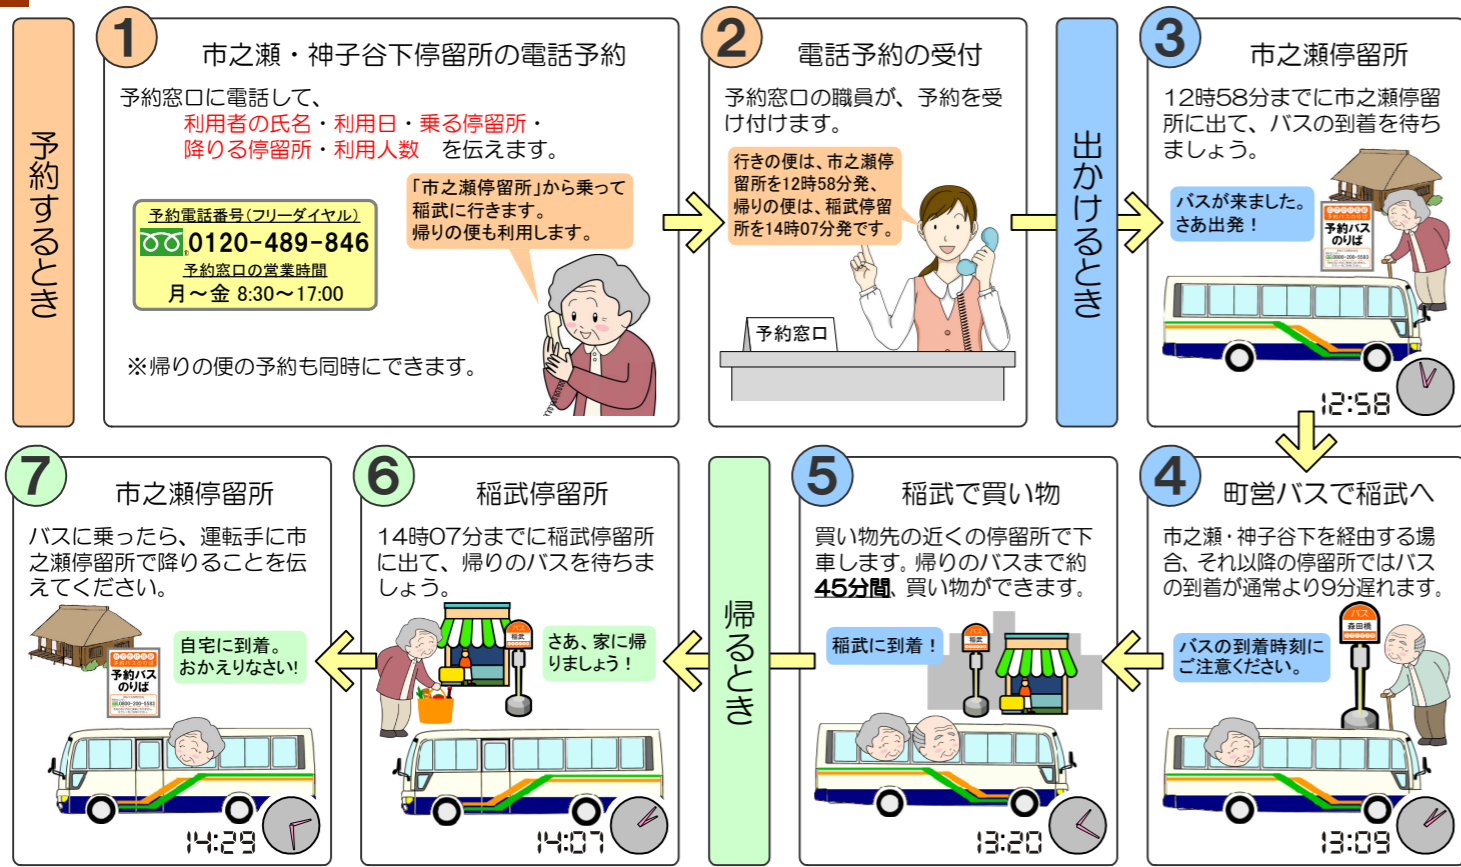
予約するとき

1 市之瀬・神子谷下停留所の電話予約

予約窓口に電話して、
利用者の氏名・利用日・乗る停留所・
降りる停留所・利用人数　を伝えます。

予約電話番号（フリーダイヤル）
0120-489-846
予約窓口の営業時間
月～金 8:30～17:00

「市之瀬停留所」から乗って稲武に行きます。帰りの便も利用します。

※帰りの便の予約も同時にできます。

2 電話予約の受付

予約窓口の職員が、予約を受け付けます。

行きの便は、市之瀬停留所を12時58分発、帰りの便は、稲武停留所を14時07分発です。

予約窓口

出かけるとき

3 市之瀬停留所

12時58分までに市之瀬停留所に出て、バスの到着を待ちましょう。

バスが来ました。さあ出発！

予約バスのりば

12:58

4 町営バスで稲武へ

市之瀬・神子谷下を経由する場合、それ以降の停留所ではバスの到着が通常より9分遅れます。

バスの到着時刻にご注意ください。

13:09

5 稲武で買い物

買い物先の近くの停留所で下車します。帰りのバスまで約45分間、買い物ができます。

稲武に到着！

13:20

帰るとき

6 稲武停留所

14時07分までに稲武停留所に出て、帰りのバスを待ちましょう。

さあ、家に帰りましょう！

14:07

7 市之瀬停留所

バスに乗ったら、運転手に市之瀬停留所で降りることを伝えてください。

自宅に到着。おかえりなさい!

予約バスのりば

14:29